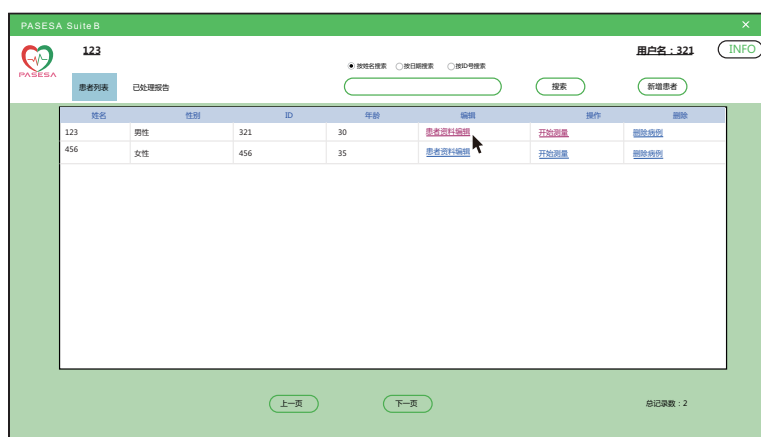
PASESA Suite B

×

PASESA

123

用户名：321

INFO

按姓名搜索 按日期搜索 按ID号搜索

患者列表 已处理报告

搜索

新增患者

| 姓名 | 性别 | ID | 年龄 | 编辑 | 操作 | 删除 |
|---|---|---|---|---|---|---|
| 123 | 男性 | 321 | 30 | 患者资料编辑 | 开始测量 | 删除病例 |
| 456 | 女性 | 456 | 35 | 患者资料编辑 | 开始测量 | 删除病例 |

上一页 下一页

总记录数：2